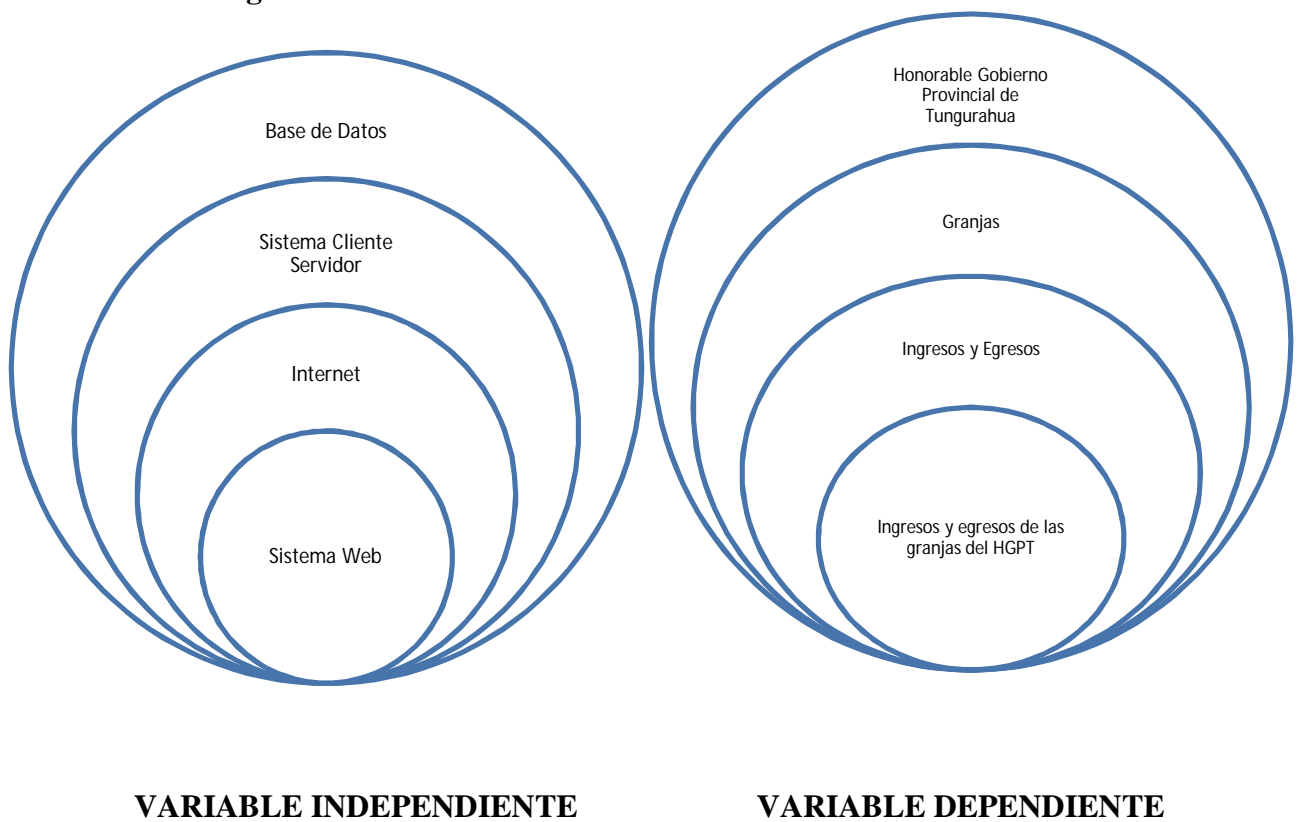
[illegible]

Base de Datos

Sistema Cliente Servidor

Internet

Sistema Web

Honorable Gobierno Provincial de Tungurahua

Granjas

Ingresos y Egresos

Ingresos y egresos de las granjas del HGPT

VARIABLE INDEPENDIENTE

VARIABLE DEPENDIENTE